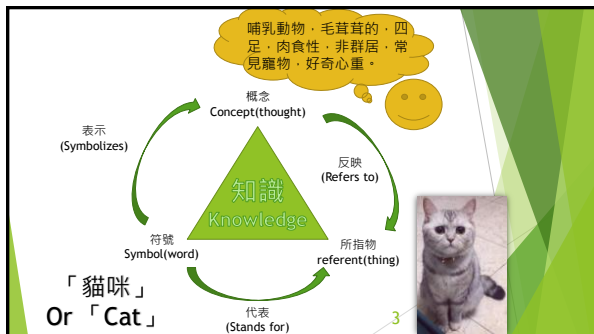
哺乳動物，毛茸茸的，四足，肉食性，非群居，常見寵物，好奇心重。

概念
Concept(thought)

表示
(Symbolizes)

反映
(Refers to)

知識
Knowledge

符號
Symbol(word)

所指物
referent(thing)

「貓咪」
Or 「Cat」

代表
(Stands for)

3